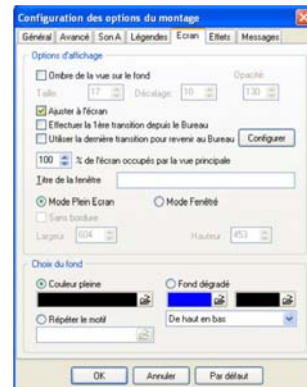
Configuration des options du montage

Général | Avancé | Son A | Légendes | Ecran | Effets | Messages

Options d'affichage

Ombre de la vue sur le fond

Opacité

Taille 17 Décalage 10 130

Ajuster à l'écran

Effectuer la 1ère transition depuis le Bureau

Utiliser la dernière transition pour revenir au Bureau

Configurer

100 % de l'écran occupés par la vue principale

Titre de la fenêtre

Mode Plein Ecran

Mode Fenêtré

Sans bordure

Largeur 604

Hauteur 453

Choix du fond

Couleur pleine

Fond dégradé

Répéter le motif

De haut en bas

OK

Annuler

Par défaut